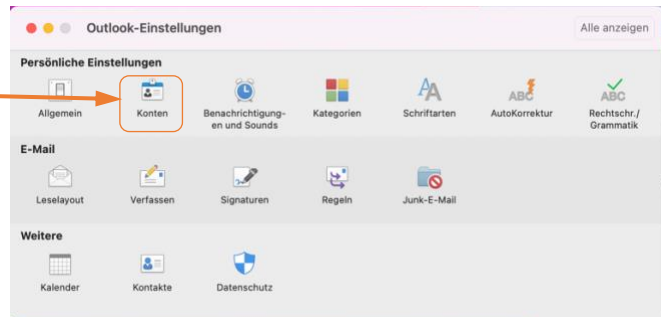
Outlook-Einstellungen

Alle anzeigen

Persönliche Einstellungen

Allgemein

Konten

Benachrichtigungen und Sounds

Kategorien

Schriftarten

ABC

AutoKorrektur

ABC

Rechtschr./ Grammatik

E-Mail

Leselayout

Verfassen

Signaturen

Regeln

Junk-E-Mail

Weitere

Kalender

Kontakte

Datenschutz